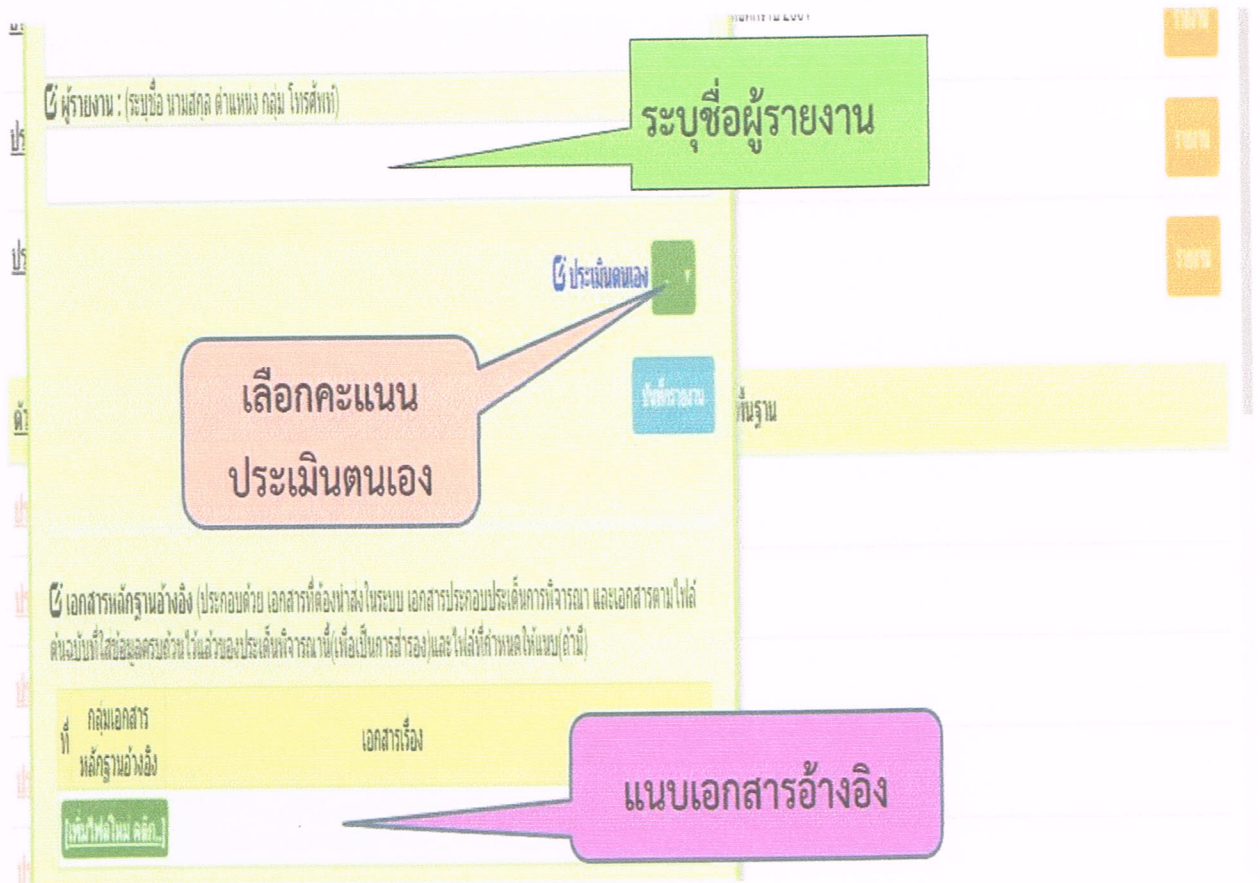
ผู้รายงาน : (ระบุชื่อ นามสกุล ตำแหน่ง กลุ่ม โทรศัพท์)

ระบุชื่อผู้รายงาน

ประเมินตนเอง

เลือกคะแนน ประเมินตนเอง

บันทึกรายงาน

ฐาน

เอกสารหลักฐานอ้างอิง (ประกอบด้วย เอกสารที่ต้องนำส่งในระบบ เอกสารประกอบประเด็นการพิจารณา และเอกสารตามไฟล์ต้นฉบับที่ใส่ข้อมูลครบถ้วนไว้แล้วของประเด็นพิจารณานี้(เพื่อเป็นการสำรอง)และไฟล์ที่กำหนดให้แนบ(ถ้ามี)

| ที่ | กลุ่มเอกสารหลักฐานอ้างอิง | เอกสารเรื่อง |
|---|---|---|

เพิ่มไฟล์ใหม่ คลิก...

แนบเอกสารอ้างอิง

รายงาน

รายงาน

รายงาน